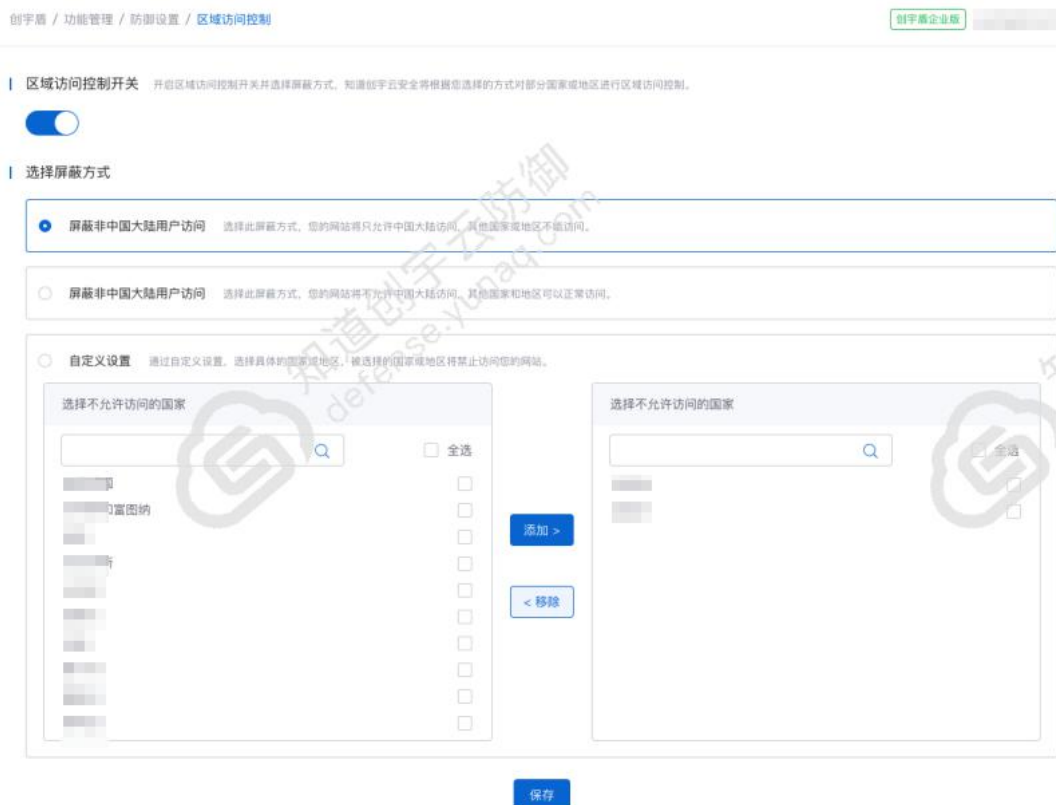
创宇盾 / 功能管理 / 防御设置 / 区域访问控制

创宇盾企业版

区域访问控制开关 开启区域访问控制开关并选择屏蔽方式，知道创宇云安全将根据您选择的方式对部分国家或地区进行区域访问控制。

选择屏蔽方式

屏蔽非中国大陆用户访问 选择此屏蔽方式，您的网站将只允许中国大陆访问，其他国家或地区不能访问。

屏蔽非中国大陆用户访问 选择此屏蔽方式，您的网站将不允许中国大陆访问，其他国家和地区可以正常访问。

自定义设置 通过自定义设置，选择具体的国家或地区，被选择的国家或地区将禁止访问您的网站。

选择不允许访问的国家

全选

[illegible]
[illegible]富图纳
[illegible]

添加 >

< 移除

选择不允许访问的国家

全选

保存

知道创宇云防御 defense.yunaq.com